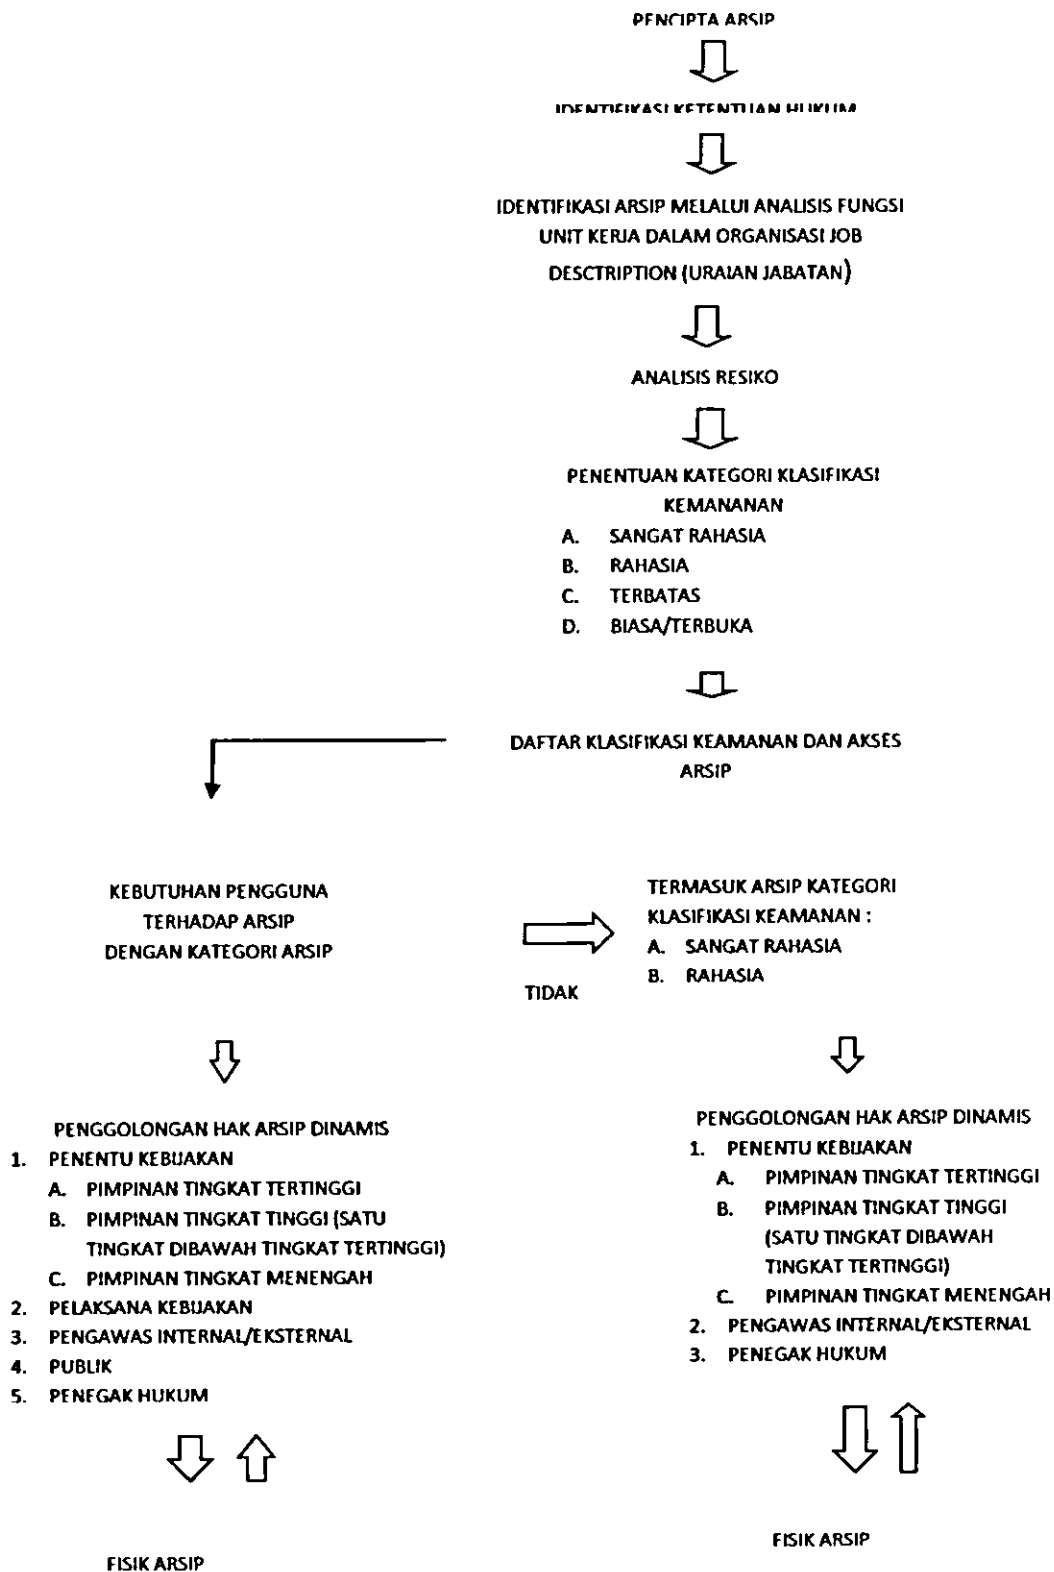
PENCIPTA ARSIP

IDENTIFIKASI KETENTUAN HUKUM

IDENTIFIKASI ARSIP MELALUI ANALISIS FUNGSI UNIT KERJA DALAM ORGANISASI JOB DESCTRIPTION (URAIAN JABATAN)

ANALISIS RESIKO

PENENTUAN KATEGORI KLASIFIKASI KEMANANAN
A. SANGAT RAHASIA
B. RAHASIA
C. TERBATAS
D. BIASA/TERBUKA

DAFTAR KLASIFIKASI KEAMANAN DAN AKSES ARSIP

KEBUTUHAN PENGGUNA TERHADAP ARSIP DENGAN KATEGORI ARSIP

TIDAK

TERMASUK ARSIP KATEGORI KLASIFIKASI KEAMANAN :
A. SANGAT RAHASIA
B. RAHASIA

PENGGOLONGAN HAK ARSIP DINAMIS
1. PENENTU KEBIJAKAN
A. PIMPINAN TINGKAT TERTINGGI
B. PIMPINAN TINGKAT TINGGI (SATU TINGKAT DIBAWAH TINGKAT TERTINGGI)
C. PIMPINAN TINGKAT MENENGAH
2. PELAKSANA KEBIJAKAN
3. PENGAWAS INTERNAL/EKSTERNAL
4. PUBLIK
5. PENEGAK HUKUM

FISIK ARSIP

PENGGOLONGAN HAK ARSIP DINAMIS
1. PENENTU KEBIJAKAN
A. PIMPINAN TINGKAT TERTINGGI
B. PIMPINAN TINGKAT TINGGI (SATU TINGKAT DIBAWAH TINGKAT TERTINGGI)
C. PIMPINAN TINGKAT MENENGAH
2. PENGAWAS INTERNAL/EKSTERNAL
3. PENEGAK HUKUM

FISIK ARSIP